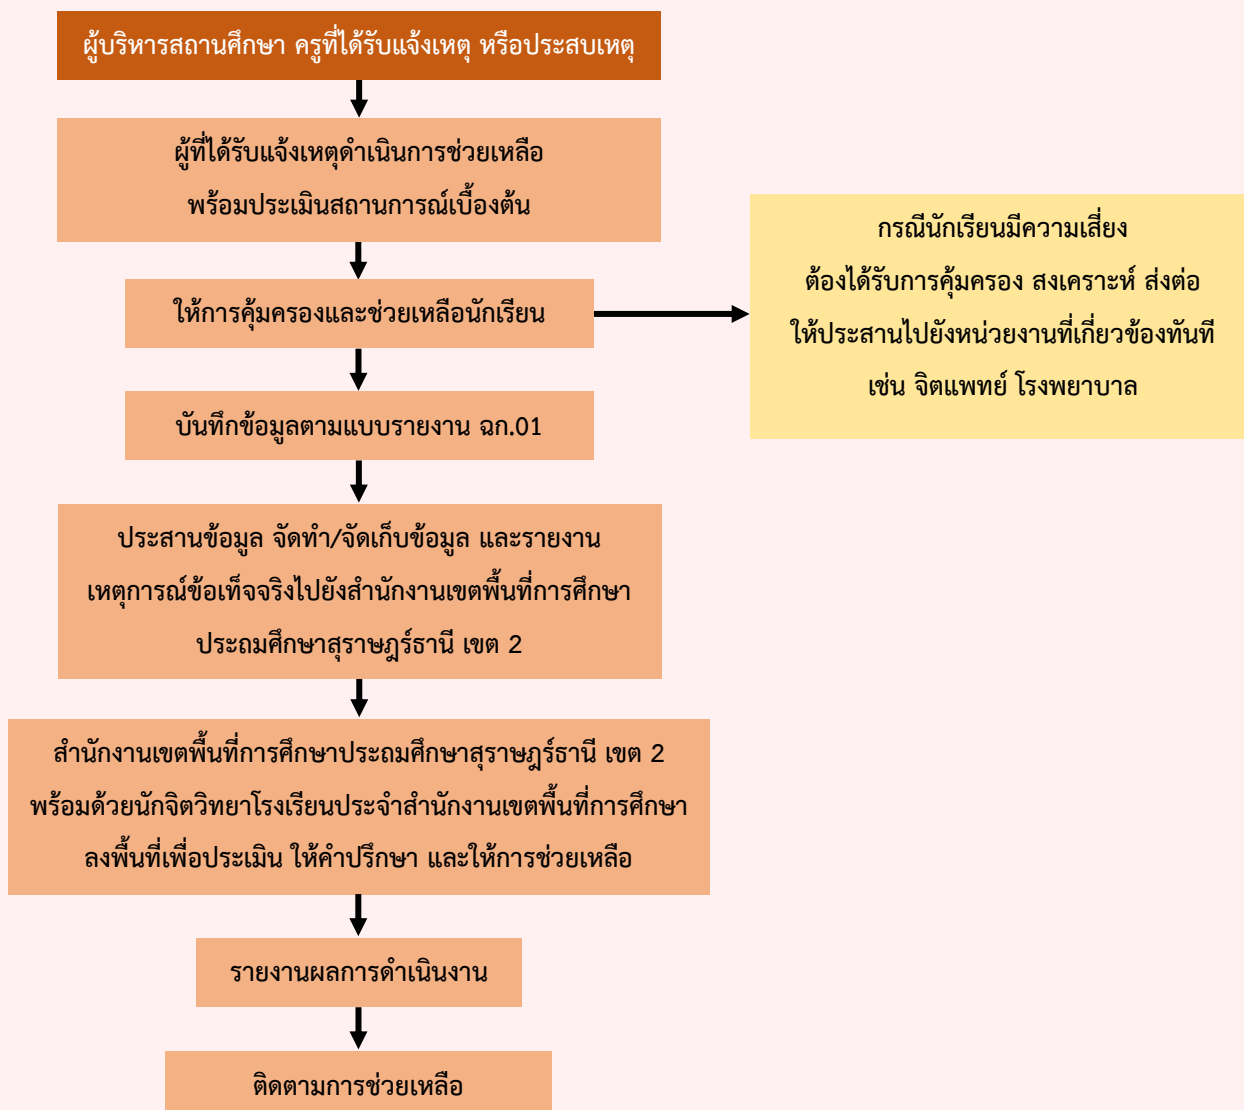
ผู้บริหารสถานศึกษา ครูที่ได้รับแจ้งเหตุ หรือประสบเหตุ

ผู้ที่ได้รับแจ้งเหตุดำเนินการช่วยเหลือ
พร้อมประเมินสถานการณ์เบื้องต้น

ให้การคุ้มครองและช่วยเหลือนักเรียน

กรณีนักเรียนมีความเสี่ยง
ต้องได้รับการคุ้มครอง สงเคราะห์ ส่งต่อ
ให้ประสานไปยังหน่วยงานที่เกี่ยวข้องทันที
เช่น จิตแพทย์ โรงพยาบาล

บันทึกข้อมูลตามแบบรายงาน ฉก.01

ประสานข้อมูล จัดทำ/จัดเก็บข้อมูล และรายงาน
เหตุการณ์ข้อเท็จจริงไปยังสำนักงานเขตพื้นที่การศึกษา
ประถมศึกษาสุราษฎร์ธานี เขต 2

สำนักงานเขตพื้นที่การศึกษาประถมศึกษาสุราษฎร์ธานี เขต 2
พร้อมด้วยนักจิตวิทยาโรงเรียนประจำสำนักงานเขตพื้นที่การศึกษา
ลงพื้นที่เพื่อประเมิน ให้คำปรึกษา และให้การช่วยเหลือ

รายงานผลการดำเนินงาน

ติดตามการช่วยเหลือ